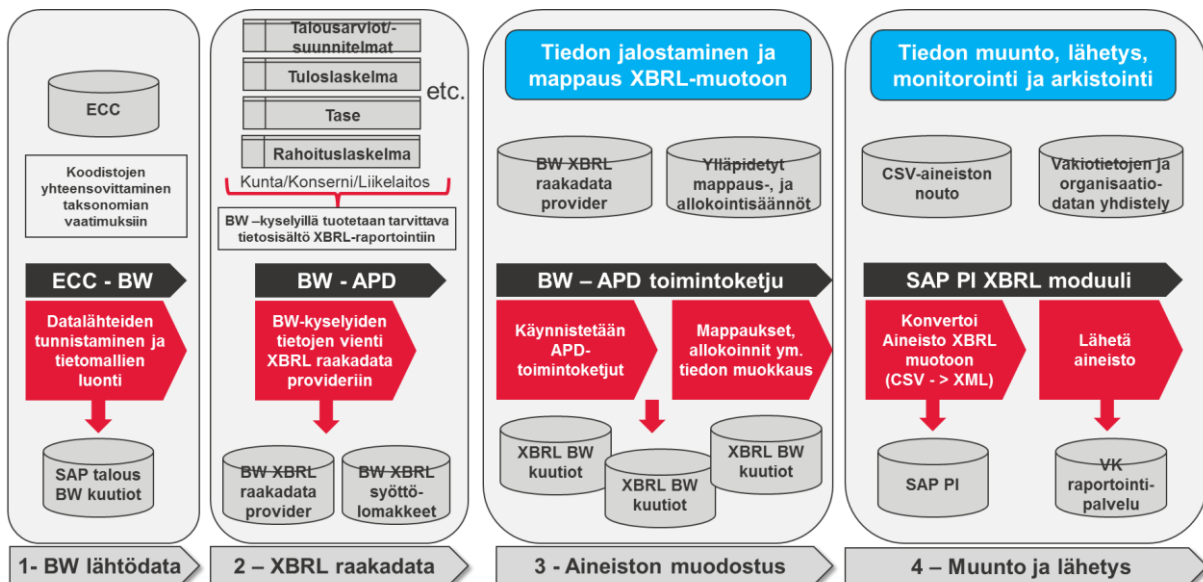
ECC

Koodistojen yhteensovittaminen taksonomian vaatimuksiin

ECC - BW

Datalähteiden tunnistaminen ja tietomallien luonti

SAP talous BW kuutiot

1- BW lähtödata

Talousarviot/-suunnitelmat

Tuloslaskelma

Tase

Rahoituslaskelma

etc.

Kunta/Konserni/Liikelaitos

BW –kyselyillä tuotetaan tarvittava tietosisältö XBRL-raportointiin

BW - APD

BW-kyselyiden tietojen vienti XBRL raakadata provideriin

BW XBRL raakadata provider

BW XBRL syöttölomakkeet

2 – XBRL raakadata

Tiedon jalostaminen ja mappaus XBRL-muotoon

BW XBRL raakadata provider

Ylläpidetyt mappaus-, ja allokointisäännöt

BW – APD toimintoketju

Käynnistetään APD-toimintoketjut

Mappaukset, allokoinnit ym. tiedon muokkaus

XBRL BW kuutiot

XBRL BW kuutiot

XBRL BW kuutiot

3 - Aineiston muodostus

Tiedon muunto, lähetys, monitorointi ja arkistointi

CSV-aineiston nouto

Vakiotietojen ja organisaatiodatan yhdistely

SAP PI XBRL moduuli

Konvertoi Aineisto XBRL muotoon (CSV - > XML)

Lähetä aineisto

SAP PI

VK raportointipalvelu

4 – Muunto ja lähetys